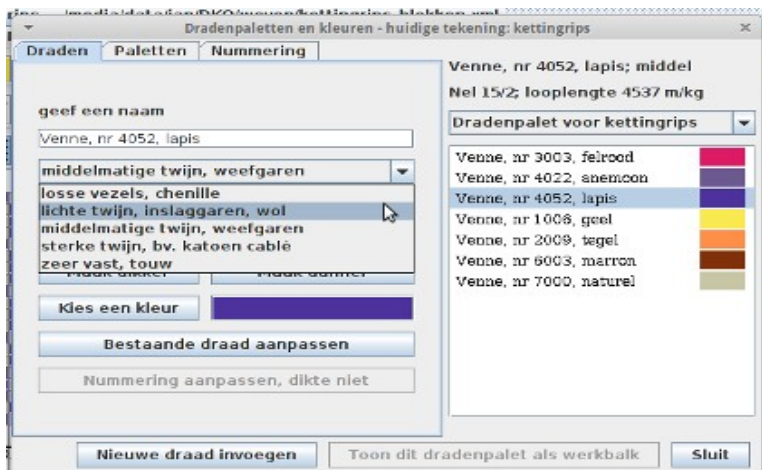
rips /media/data/jan/DKO/nieuw/kettingrips_blokken.xml
Dradenpaletten en kleuren - huidige tekening: kettingrips ×

Draden Paletten Nummering

geef een naam

Venne, nr 4052, lapis

middelmatige twijn, weefgaren
losse vezels, chenille
lichte twijn, inslaggaren, wol
middelmatige twijn, weefgaren
sterke twijn, bv. katoen cablé
zeer vast, touw

Maak dikker Maak dunner

Kies een kleur

Bestaande draad aanpassen

Nummering aanpassen, dikte niet

Venne, nr 4052, lapis; middel

Nel 15/2; looplengte 4537 m/kg

Dradenpalet voor kettingrips

Venne, nr 3003, felrood
Venne, nr 4022, anemoon
Venne, nr 4052, lapis
Venne, nr 1008, geel
Venne, nr 2009, tegel
Venne, nr 6003, marron
Venne, nr 7000, naturel

Nieuwe draad invoegen Toon dit dradenpalet als werkbalk Sluit